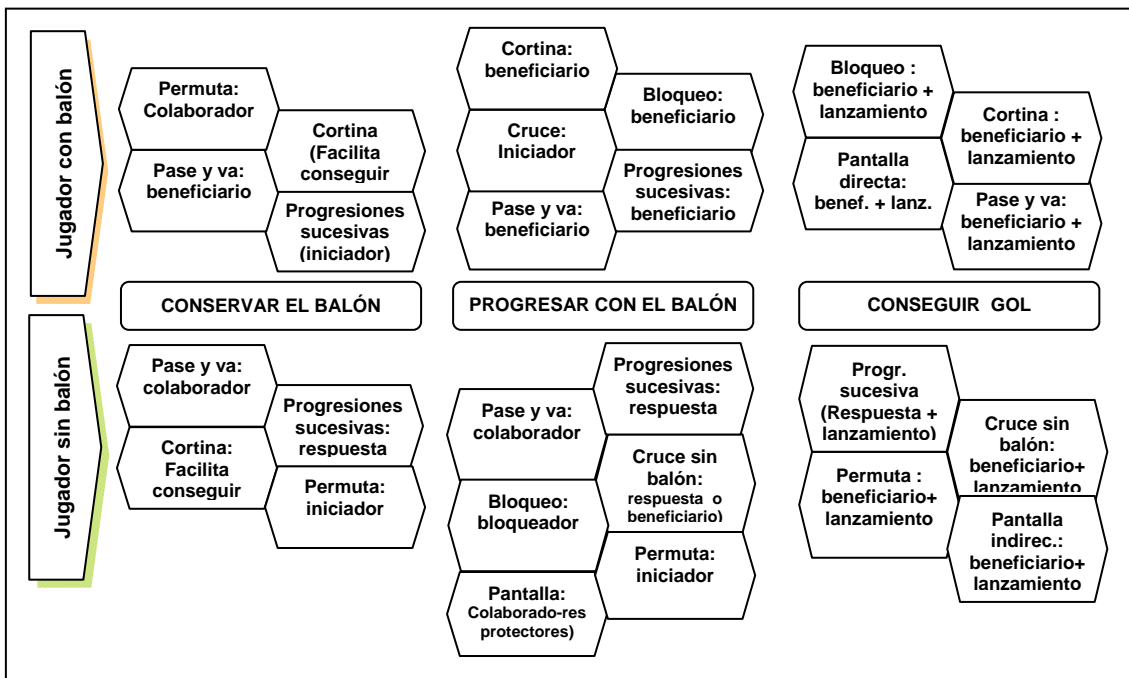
Jugador con balón

Permuta: Colaborador

Cortina (Facilita conseguir

Pase y va: beneficiario

Progresiones sucesivas (iniciador)

Cortina: beneficiario

Bloqueo: beneficiario

Cruce: Iniciador

Progresiones sucesivas: beneficiario

Pase y va: beneficiario

Bloqueo : beneficiario + lanzamiento

Cortina : beneficiario + lanzamiento

Pantalla directa: benef. + lanz.

Pase y va: beneficiario + lanzamiento

CONSERVAR EL BALÓN

PROGRESAR CON EL BALÓN

CONSEGUIR GOL

Jugador sin balón

Pase y va: colaborador

Progresiones sucesivas: respuesta

Cortina: Facilita conseguir

Permuta: iniciador

Progresiones sucesivas: respuesta

Pase y va: colaborador

Cruce sin balón: respuesta o beneficiario)

Bloqueo: bloqueador

Permuta: iniciador

Pantalla: Colaborado-res protectores)

Progr. sucesiva (Respuesta + lanzamiento)

Cruce sin balón: beneficiario+ lanzamiento

Permuta : beneficiario+ lanzamiento

Pantalla indirec.: beneficiario+ lanzamiento